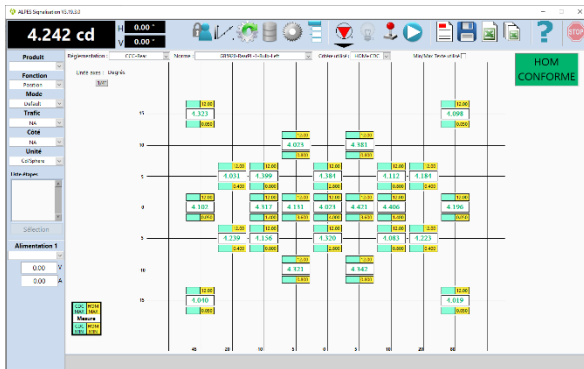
ALPES Signalisation V5.78.3

4.242 cd

H 0.00 °
V 0.00 °

Produit

Fonction
Position

Mode
Default

Trafic
NA

Cote
NA

Unité
Cd/Sphère

Liste Atypes

Sélection

Alimentation 1

0.00 V
0.00 A

Réglementation : CCC-Sew

Norme : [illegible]

Calibration : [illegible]

Max/Min Tests actifs

HOM CONFORME

Limite axes : Degrés

15
10
5
0
5
10
15

12.00
4.323
0.000

12.00
4.098
0.000

12.00
4.023
0.000

12.00
4.181
0.000

12.00
4.051
0.000

12.00
4.399
0.000

12.00
4.381
0.000

12.00
4.112
0.000

12.00
4.184
0.000

12.00
4.102
0.000

12.00
4.317
0.000

12.00
4.151
0.000

12.00
4.071
0.000

12.00
4.421
0.000

12.00
4.406
0.000

12.00
4.196
0.000

12.00
4.239
0.000

12.00
4.156
0.000

12.00
4.320
0.000

12.00
4.083
0.000

12.00
4.223
0.000

12.00
4.121
0.000

12.00
4.147
0.000

12.00
4.040
0.000

12.00
4.019
0.000

Mesure

40
20
10
5
0
5
10
20
40